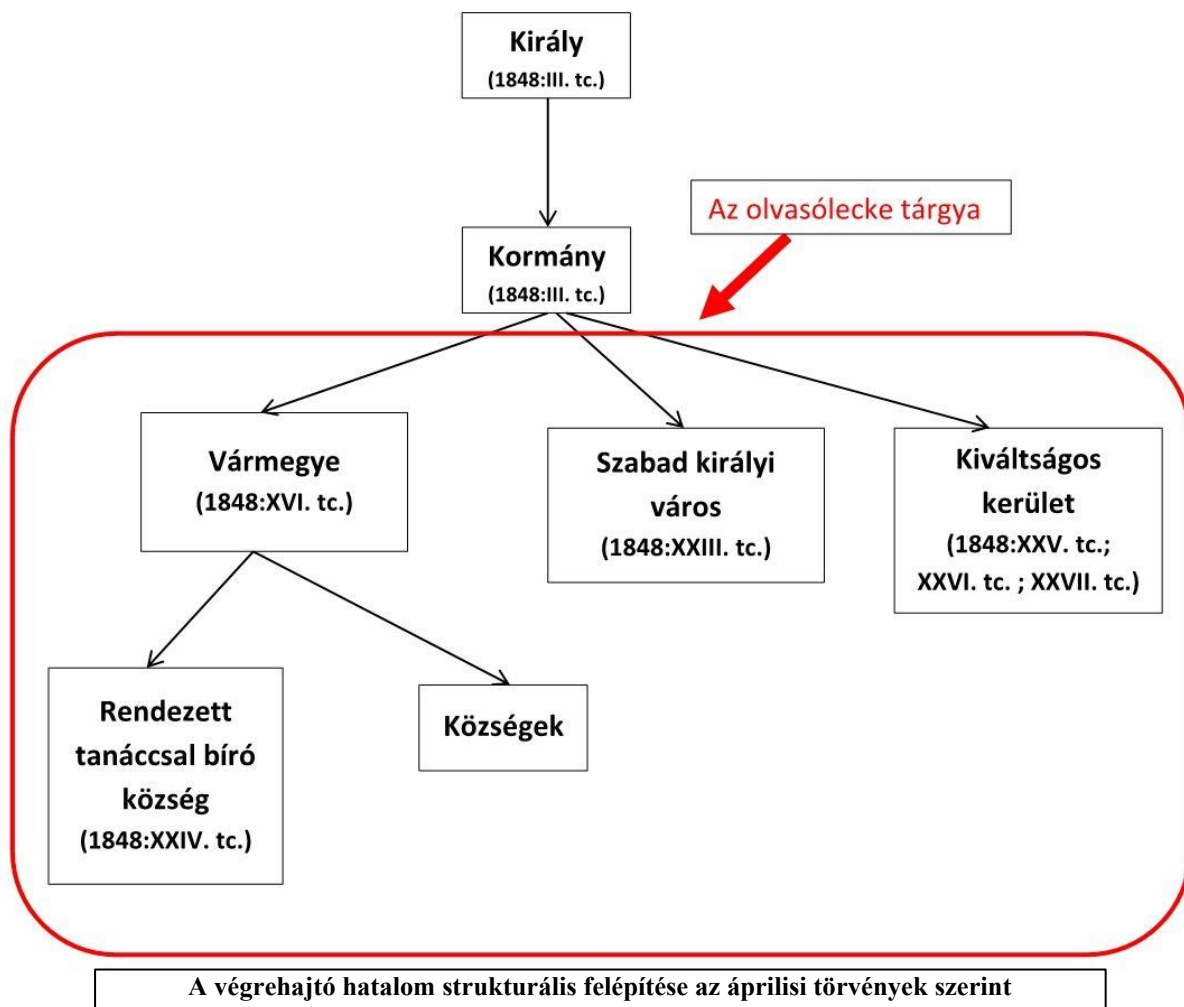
Király
(1848:III. tc.)

Az olvasólecke tárgya

Kormány
(1848:III. tc.)

Vármegye
(1848:XVI. tc.)

Szabad királyi város
(1848:XXIII. tc.)

Kiváltságos kerület
(1848:XXV. tc.; XXVI. tc. ; XXVII. tc.)

Rendezett tanáccsal bíró község
(1848:XXIV. tc.)

Községek

A végrehajtó hatalom strukturális felépítése az áprilisi törvények szerint